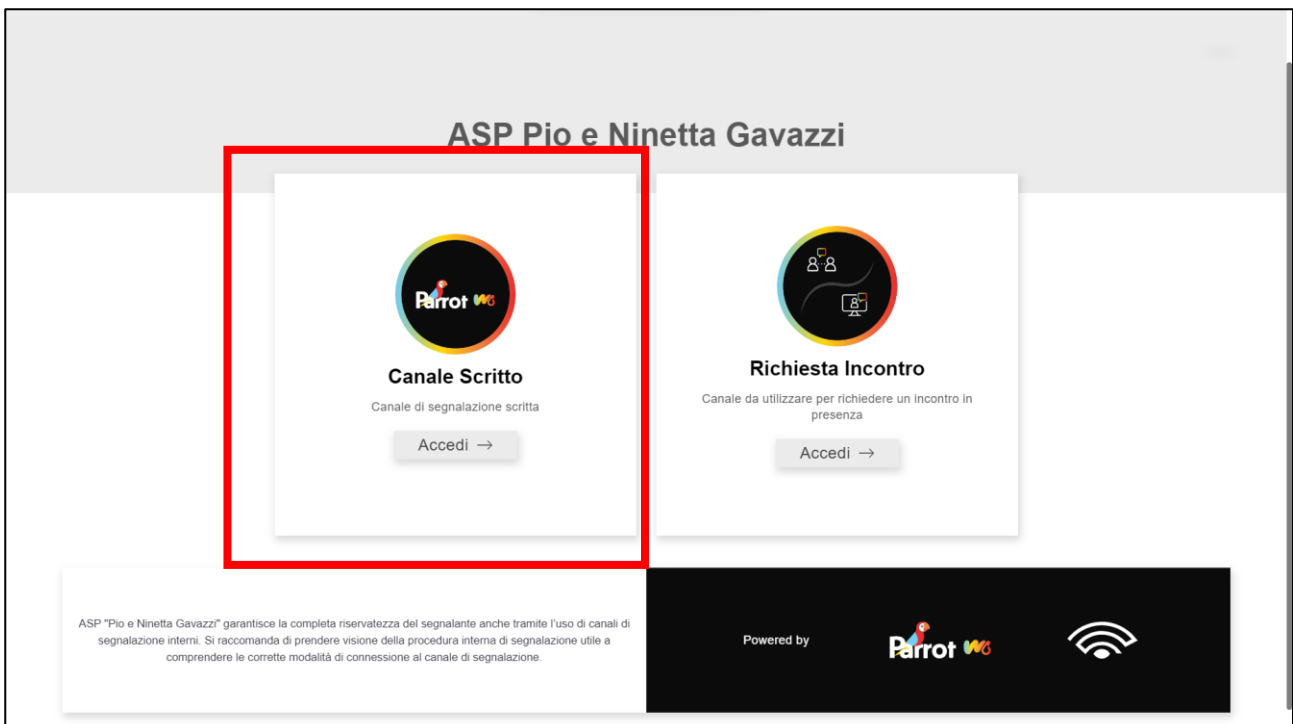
ASP Pio e Ninetta Gavazzi

Parrot WB

Canale Scritto

Canale di segnalazione scritta

Accedi →

Richiesta Incontro

Canale da utilizzare per richiedere un incontro in presenza

Accedi →

ASP "Pio e Ninetta Gavazzi" garantisce la completa riservatezza del segnalante anche tramite l'uso di canali di segnalazione interni. Si raccomanda di prendere visione della procedura interna di segnalazione utile a comprendere le corrette modalità di connessione al canale di segnalazione.

Powered by

Parrot WB